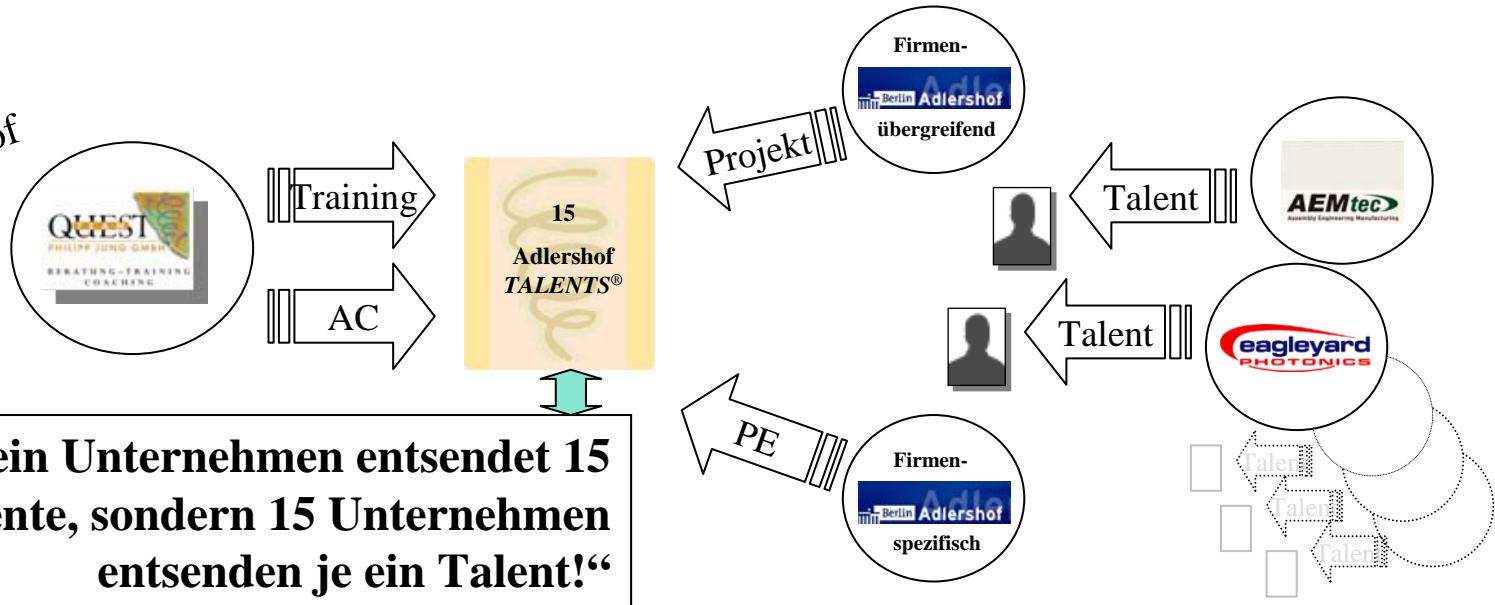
of

QUEST
PHILIPP JUNG GMBH
BERATUNG–TRAINING COACHING

Training

AC

15
Adlershof
*TALENTS*®

Projekt

Firmen-
Berlin Adlershof
übergreifend

Talent

AEMtec
Assembly Engineering Manufacturing

Talent

eagleyard
PHOTONICS

PE

Firmen-
Berlin Adlershof
spezifisch

Talent
Talent
Talent

**ein Unternehmen entsendet 15 ente, sondern 15 Unternehmen entsenden je ein Talent!"**